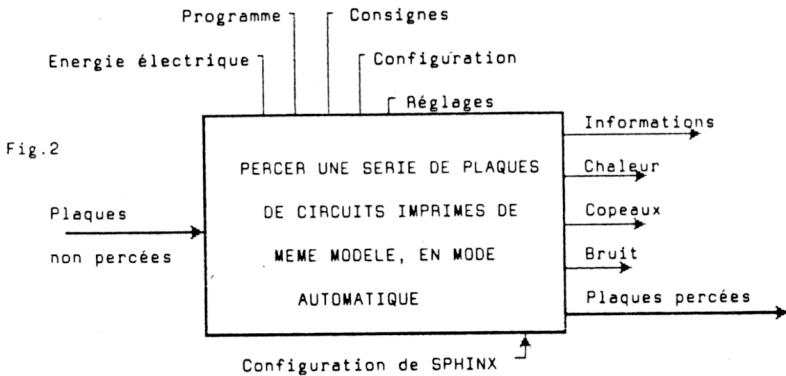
Programme

Consignes

Energie électrique

Configuration

Réglages

Fig.2

Informations

PERCER UNE SERIE DE PLAQUES DE CIRCUITS IMPRIMES DE MEME MODELE, EN MODE AUTOMATIQUE

Chaleur

Plaques non percées

Copeaux

Bruit

Plaques percées

Configuration de SPHINX